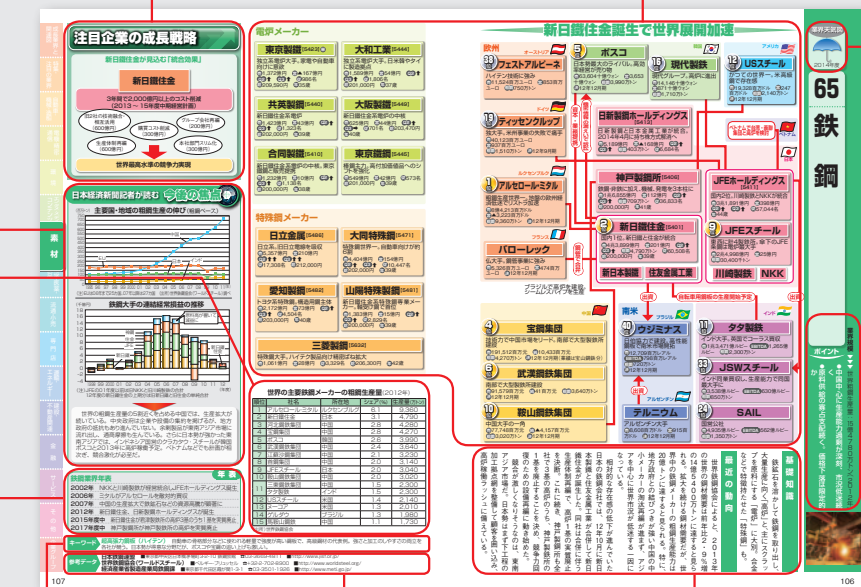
注目企業の成長戦略

新日鐵住金が見込む「統合効果」

新日鐵住金

3年間で2,000億円以上のコスト削減（2013～15年度中期経営計画）

日本経済新聞記者が読む 今後の焦点

主要国・地域の粗鋼生産の伸び

鉄鋼大手の連結経常損益の推移

世界の主要鉄鋼メーカーの粗鋼生産量（2012年）

電炉メーカー

東京製鐵

大和工業

共英製鋼

大阪製鐵

合同製鐵

東京鐵鋼

特殊鋼メーカー

日立金属

大同特殊鋼

愛知製鋼

山陽特殊製鋼

三菱製鋼

新日鐵住金誕生で世界展開加速

欧州

アメリカ

フェストアルピーネ

ポスコ

現代製鉄

USスチール

ティッセンクルップ

日新製鋼ホールディングス

日新製鋼

アルセロール・ミタル

神戸製鋼所

JFEホールディングス

バローレック

新日鐵住金

JFEスチール

新日本製鐵

住友金属工業

川崎製鉄

NKK

宝鋼集団

武漢鋼鉄集団

鞍山鋼鉄集団

南米

ウジミナス

テルニウム

タタ製鉄

JSWスチール

SAIL

インド

中国

基礎知識

最近の動向

鉄鋼業界年表

キーワード

参考データ

業界天気図

65

鉄鋼

ポイント

107

106